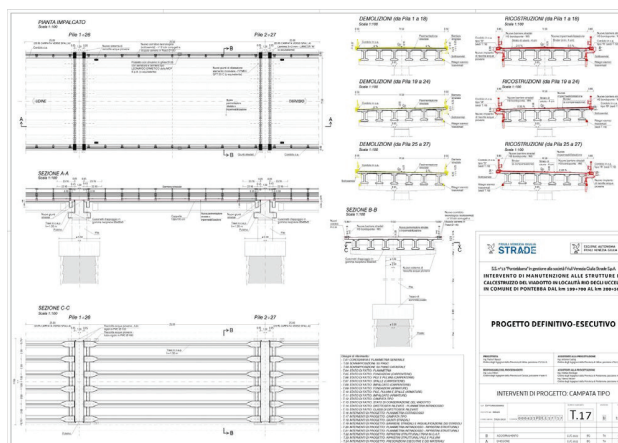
PIANTA IMPALCATO
Scala 1:100

Pile 1÷26

Pile 2÷27

UDINE

TARVISIO

B

B

A

A

SEZIONE A-A
Scala 1:100

SEZIONE B-B
Scala 1:100

SEZIONE C-C
Scala 1:100

Pile 1÷26

Pile 2÷27

C

C

DEMOLIZIONI (da Pila 1 a 18)
Scala 1:100

DEMOLIZIONI (da Pila 19 a 24)
Scala 1:100

DEMOLIZIONI (da Pila 25 a 27)
Scala 1:100

RICOSTRUZIONI (da Pila 1 a 18)
Scala 1:100

RICOSTRUZIONI (da Pila 19 a 24)
Scala 1:100

RICOSTRUZIONI (da Pila 25 a 27)
Scala 1:100

STRADE

INTERVENTO DI MANUTENZIONE ALLE STRUTTURE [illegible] CALCESTRUZZO DEL VIADOTTO IN LOCALITÀ RIO DEGLI UCCE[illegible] IN COMUNE DI PONTEBBA DAL KM 199+700 AL KM 200+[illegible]

PROGETTO DEFINITIVO-ESECUTIVO

INTERVENTI DI PROGETTO: CAMPATA TIPO

T.17